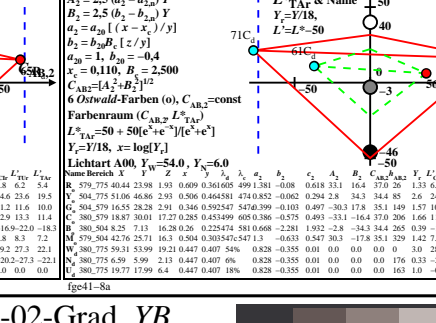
$A_2 = 2,5 (a_2 - a_{2,n}) Y$
$B_2 = 2,5 (b_2 - b_{2,n}) Y$
$a_2 = a_{20} [ ( x - x_c) / y]$
$b_2 = b_{20} B_c [ z / y]$
$a_{20} = 1, \ b_{20} = -0,4$
$x_c = 0,110, \ B_c = 2,500$
$C_{AB,2} = [A_2^2 + B_2^2]^{1/2}$
6 Ostwald-Farben (o), $C_{AB,2}$=const
Farbenraum ($C_{AB,2}$, $L^*_{TAr}$)
$L^*_{TAr} = 50 + 50[e^x + e^{-x}]/[e^x + e^x]$
$Y_r = Y/18, \ x = \log[Y_r]$
Lichtart A00, $Y_W$=54.0 , $Y_N$=6.0

$L^*_{TAr}$ & Name
$Y_r = Y/18$,
$L' = L^* - 50$

40
71C
61C
-50
-3
56
-46
-50
65R
50

| Name | Bereich | X | Y | Z | x | y | λ | $a_2$ | $b_2$ | $C_{AB,2}$ | $A_2$ | $B_2$ | $Y_r$ | $L'$ |
|---|---|---|---|---|---|---|---|---|---|---|---|---|---|---|
| R | 579_775 | 40.44 | 23.98 | 1.93 | 0.609 | 0.361 | 605 | 499 | 1.381 | -0.08 | 0.618 | 33.1 | 16.4 | 37.0 | 26 | 1.33 | 6.4 |
| Y | 504_775 | 51.06 | 46.86 | 2.93 | 0.506 | 0.464 | 581 | 474 | 0.852 | -0.062 | 0.294 | 2.8 | 34.3 | 34.4 | 85 | 2.6 | 24 |
| G | 504_579 | 16.55 | 28.28 | 2.91 | 0.346 | 0.592 | 547 | 547d | 0.399 | -0.103 | 0.497 | -30.3 | 17.8 | 35.1 | 149 | 1.57 | 16 |
| B | 380_579 | 18.87 | 30.01 | 17.27 | 0.285 | 0.453 | 499 | 605 | 0.386 | -0.575 | 0.493 | -33.1 | -16.4 | 37.0 | 206 | 1.66 | 1 |
| R | 380_504 | 8.25 | 7.13 | 16.28 | 0.26 | 0.225 | 474 | 581 | 0.668 | -2.281 | 1.932 | -2.8 | -34.3 | 34.4 | 265 | 0.39 | - |
| M | 579_504 | 42.76 | 25.71 | 16.3 | 0.504 | 0.303 | 547c | 547 | 1.3 | -0.633 | 0.547 | 30.3 | -17.8 | 35.1 | 329 | 1.42 | 7 |
| W | 380_775 | 59.31 | 53.99 | 19.21 | 0.447 | 0.407 | 54% | | 0.828 | -0.355 | 0.01 | 0.0 | 0.0 | 0.0 | 0 | 3.0 | 25 |
| N | 380_775 | 6.59 | 5.99 | 2.13 | 0.447 | 0.407 | 6% | | 0.828 | -0.355 | 0.01 | 0.0 | 0.0 | 0.0 | 176 | 0.33 | - |
| U | 380_775 | 19.77 | 17.99 | 6.4 | 0.447 | 0.407 | 18% | | 0.828 | -0.355 | 0.01 | 0.0 | 0.0 | 0.0 | 0 | 1.0 | 0 |

fge41-8a

-02-Grad, YB